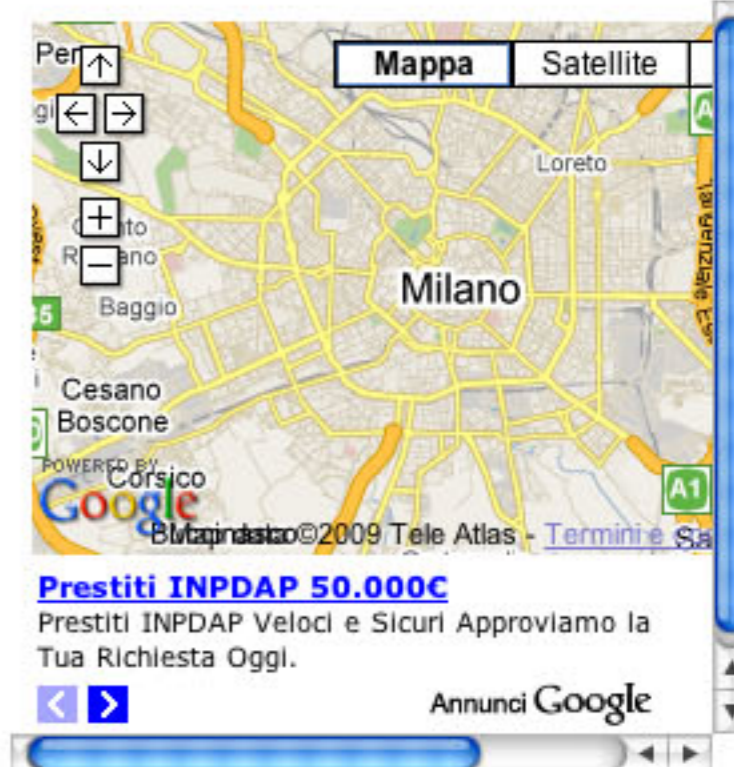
Mappa
Satellite
Loreto
Milano
Baggio
Cesano Boscone
Corsico
POWERED BY
Google
Dati mappa ©2009 Tele Atlas - Termini e
A1

Prestiti INPDAP 50.000€
Prestiti INPDAP Veloci e Sicuri Approviamo la Tua Richiesta Oggi.
Annunci Google